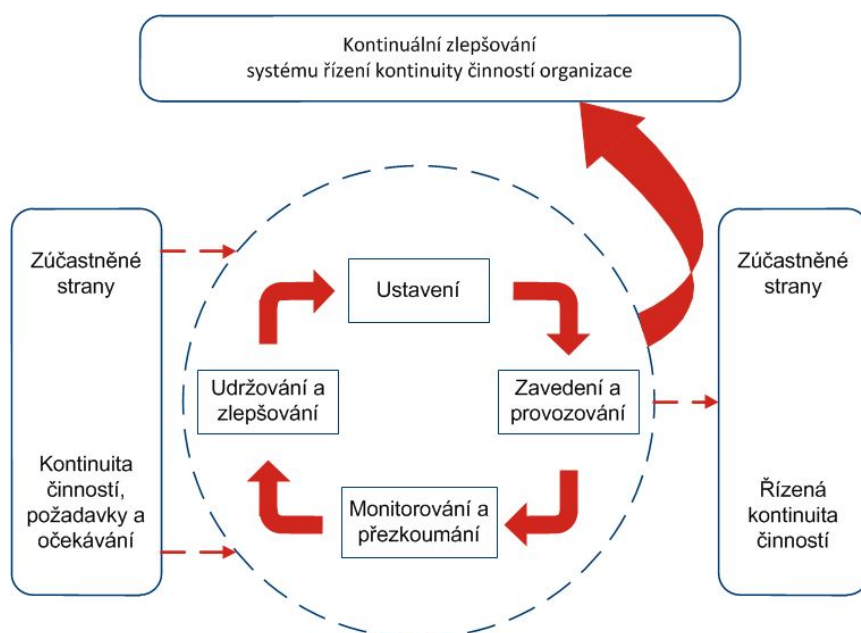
Kontinuální zlepšování
systému řízení kontinuity činností organizace

Zúčastněné strany

Kontinuita činností, požadavky a očekávání

Ustavení

Zavedení a provozování

Monitorování a přezkoumání

Udržování a zlepšování

Zúčastněné strany

Řízená kontinuita činností